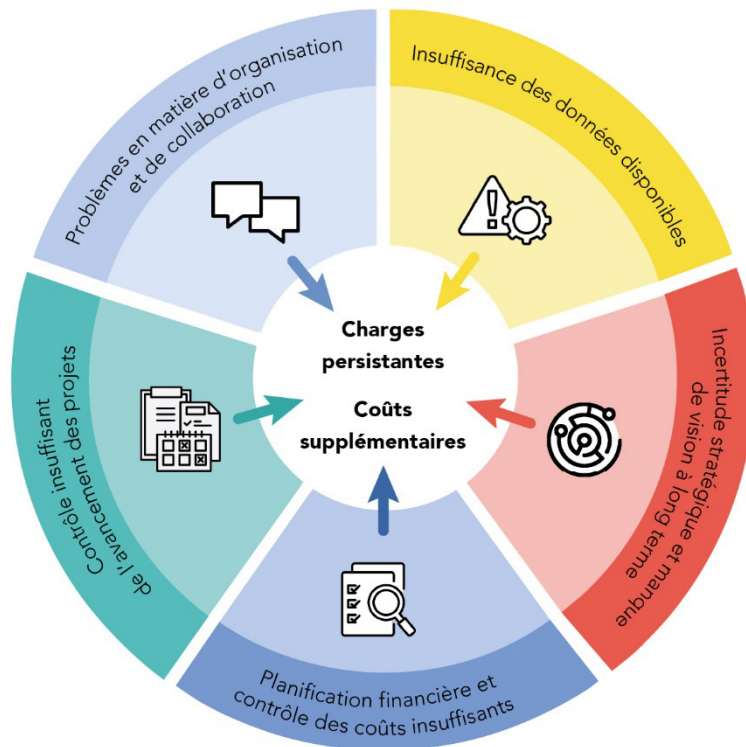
Problèmes en matière d'organisation et de collaboration

Insuffisance des données disponibles

Incertitude stratégique et manque de vision à long terme

Planification financière et contrôle des coûts insuffisants

Contrôle insuffisant de l'avancement des projets

Charges persistantes

Coûts supplémentaires